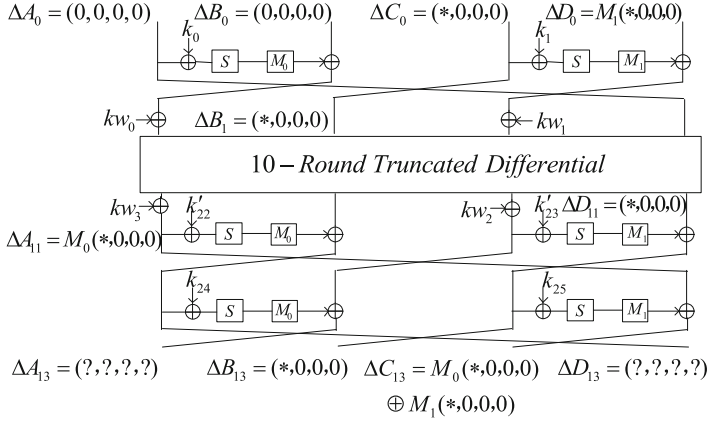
$\Delta A_0 = (0,0,0,0)$ $\Delta B_0 = (0,0,0,0)$ $\Delta C_0 = (*,0,0,0)$ $\Delta D_0 = M_1(*,0,0,0)$

$k_0$ $S$ $M_0$ $k_1$ $S$ $M_1$

$kw_0$ $\Delta B_1 = (*,0,0,0)$ $kw_1$

$10 - Round\ Truncated\ Differential$

$kw_3$ $k'_{22}$ $kw_2$ $k'_{23}$ $\Delta D_{11} = (*,0,0,0)$

$\Delta A_{11} = M_0(*,0,0,0)$ $S$ $M_0$ $S$ $M_1$

$k_{24}$ $S$ $M_0$ $k_{25}$ $S$ $M_1$

$\Delta A_{13} = (?,?,?,?)$ $\Delta B_{13} = (*,0,0,0)$ $\Delta C_{13} = M_0(*,0,0,0)$ $\Delta D_{13} = (?,?,?,?)$

$\oplus M_1(*,0,0,0)$